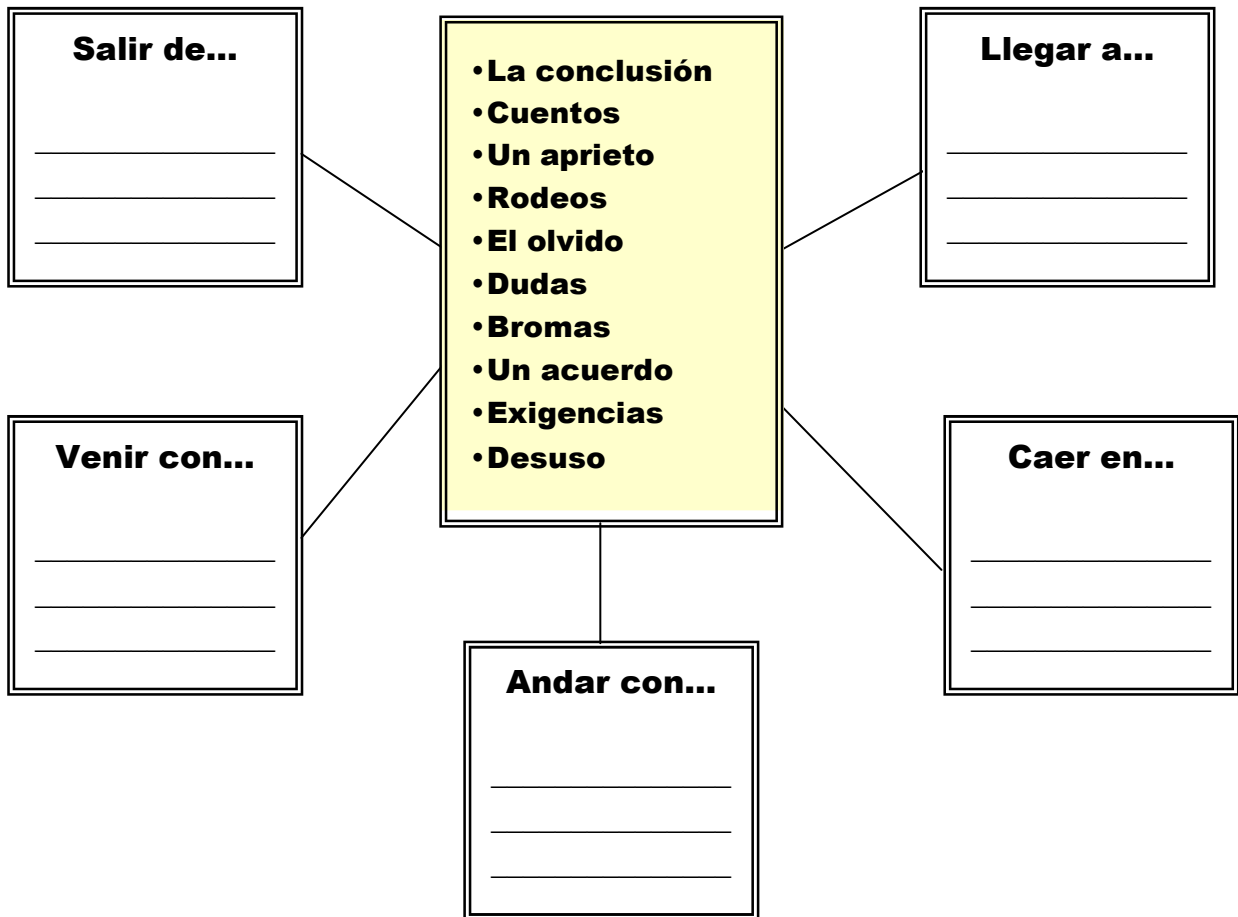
Salir de...

______________
______________
______________

•La conclusión
•Cuentos
•Un aprieto
•Rodeos
•El olvido
•Dudas
•Bromas
•Un acuerdo
•Exigencias
•Desuso

Llegar a...

______________
______________
______________

Venir con...

______________
______________
______________

Caer en...

______________
______________
______________

Andar con...

______________
______________
______________